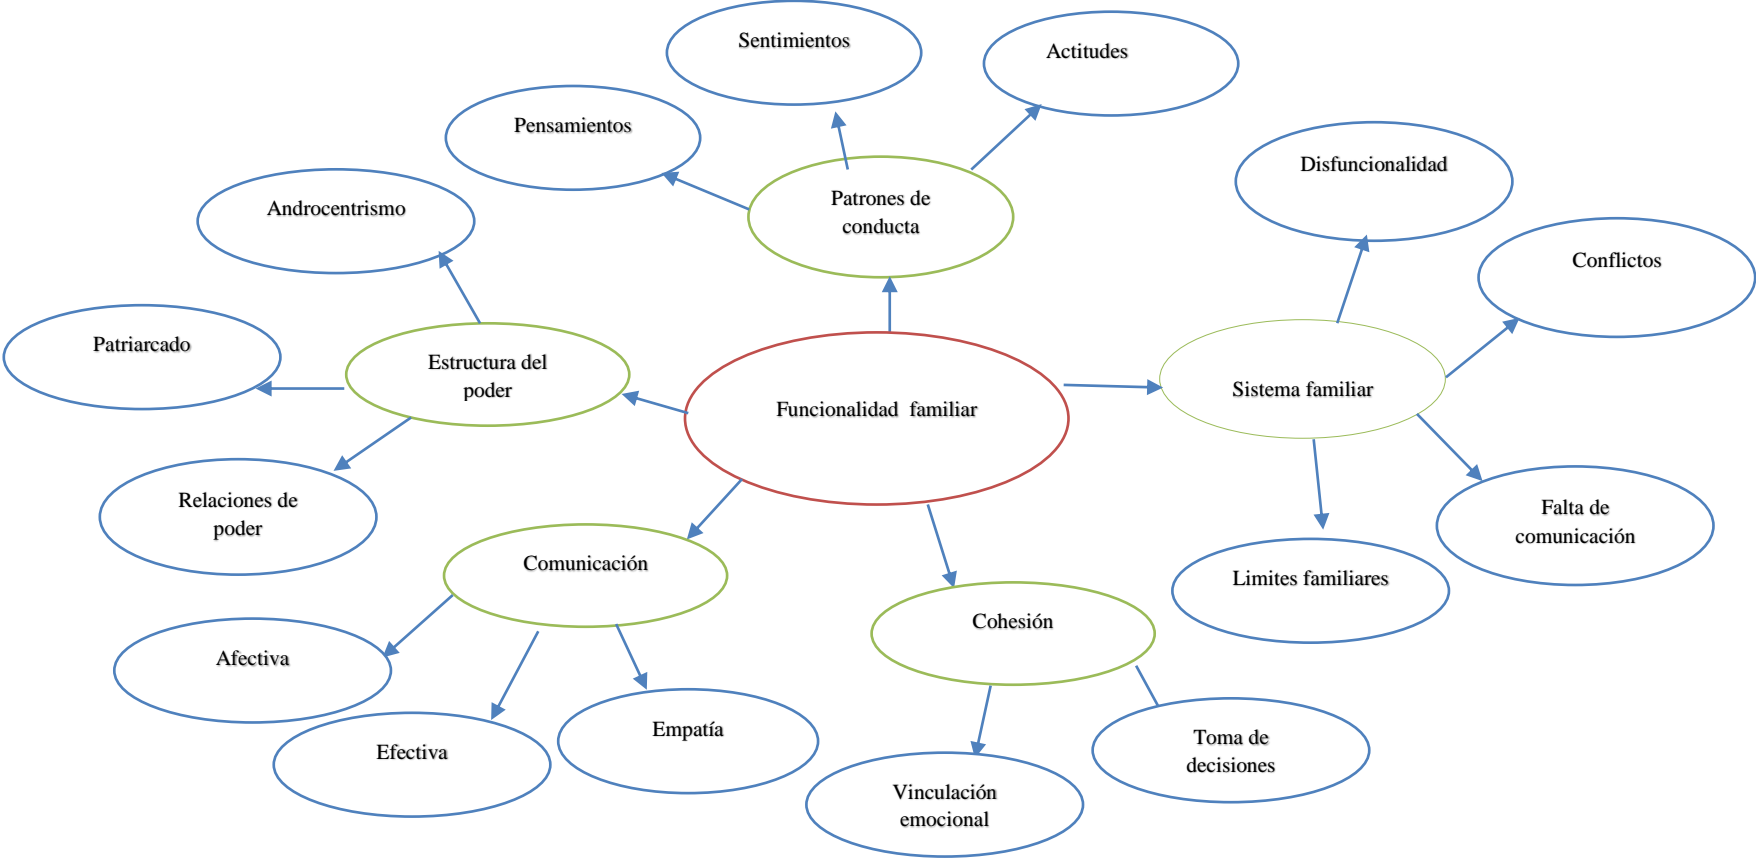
Sentimientos

Actitudes

Pensamientos

Patrones de conducta

Disfuncionalidad

Androcentrismo

Conflictos

Patriarcado

Estructura del poder

Funcionalidad familiar

Sistema familiar

Relaciones de poder

Falta de comunicación

Comunicación

Limites familiares

Cohesión

Afectiva

Empatía

Efectiva

Toma de decisiones

Vinculación emocional